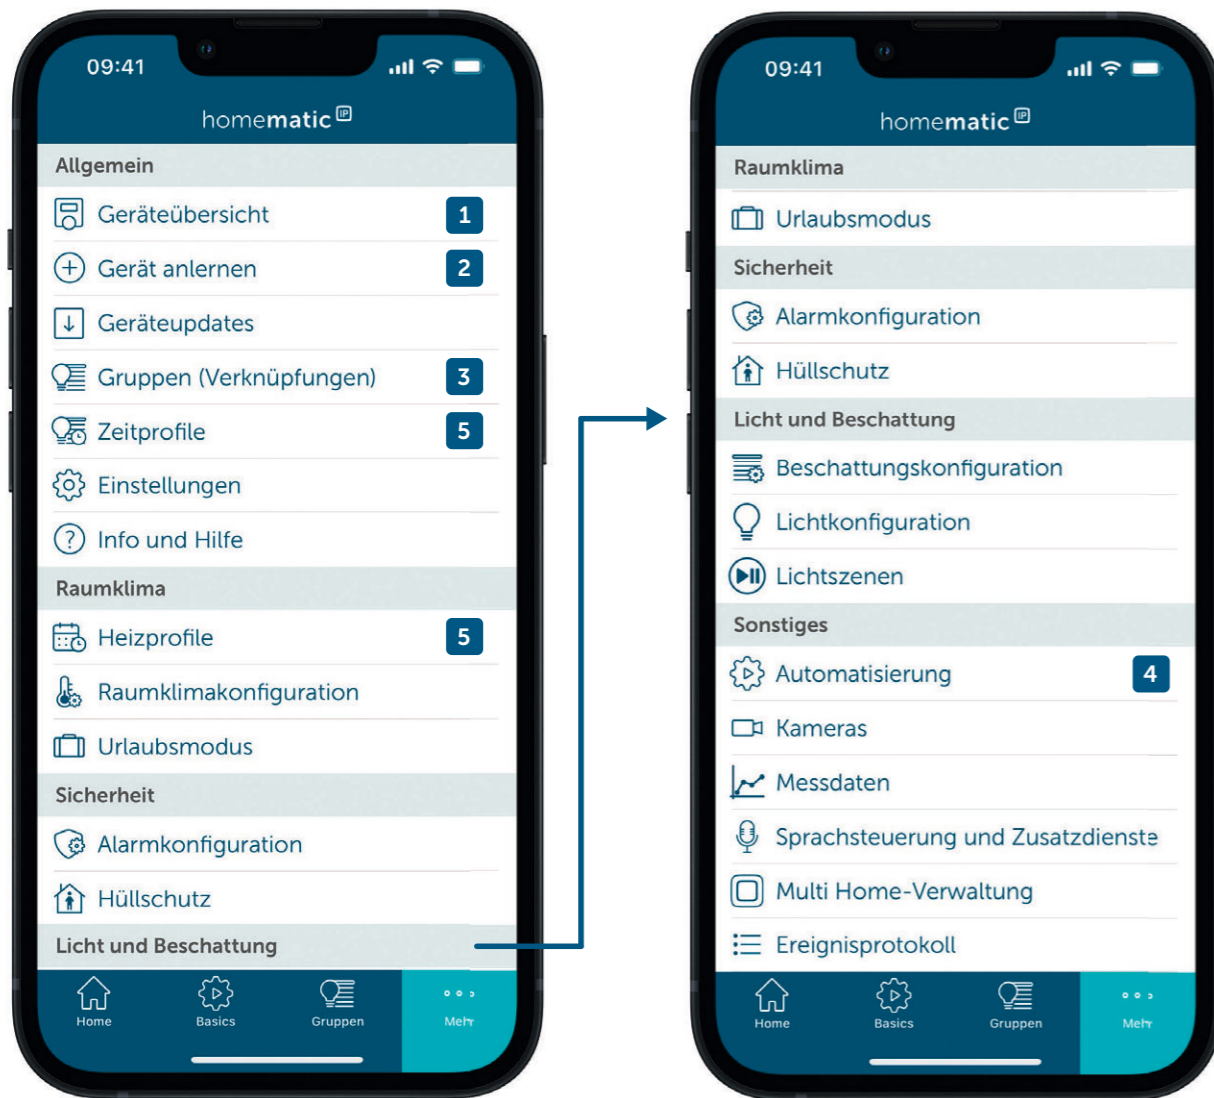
09:41

homematic IP

Allgemein

Geräteübersicht 1

Gerät anlernen 2

Geräteupdates

Gruppen (Verknüpfungen) 3

Zeitprofile 5

Einstellungen

Info und Hilfe

Raumklima

Heizprofile 5

Raumklimakonfiguration

Urlaubsmodus

Sicherheit

Alarmkonfiguration

Hüllschutz

Licht und Beschattung

Home Basics Gruppen Mehr

09:41

homematic IP

Raumklima

Urlaubsmodus

Sicherheit

Alarmkonfiguration

Hüllschutz

Licht und Beschattung

Beschattungskonfiguration

Lichtkonfiguration

Lichtszenen

Sonstiges

Automatisierung 4

Kameras

Messdaten

Sprachsteuerung und Zusatzdienste

Multi Home-Verwaltung

Ereignisprotokoll

Home Basics Gruppen Mehr